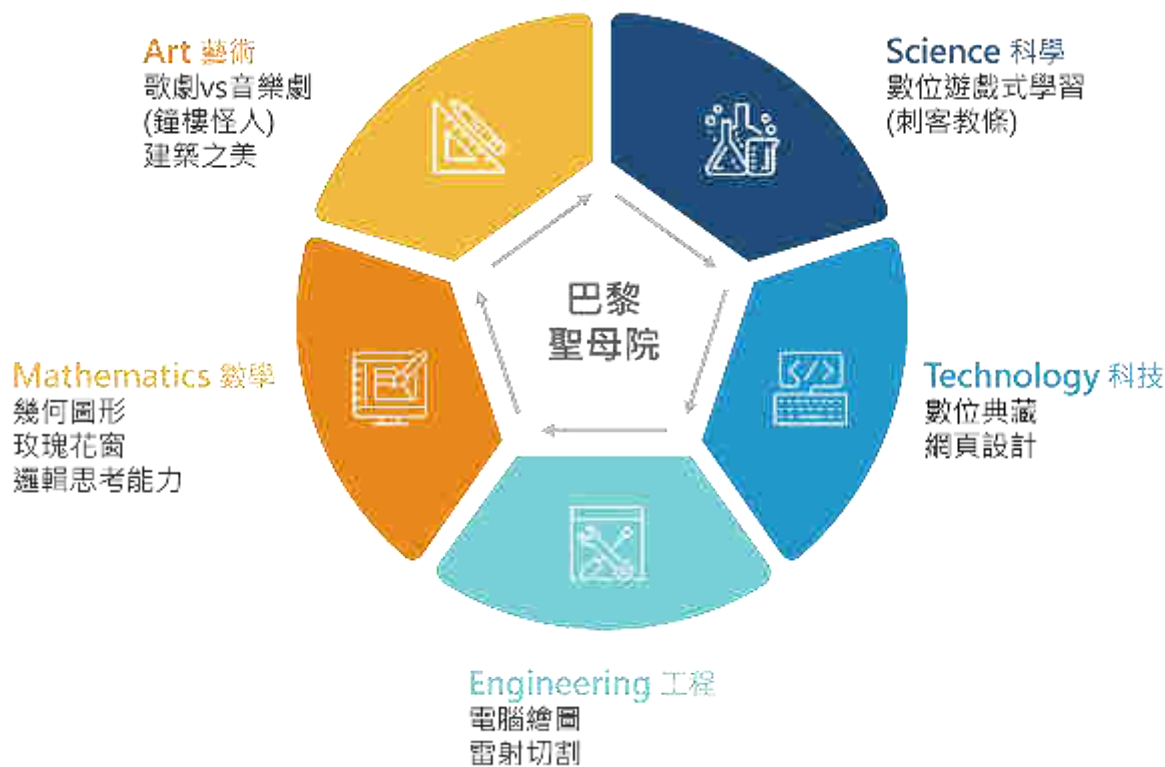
Art 藝術
歌劇vs音樂劇
(鐘樓怪人)
建築之美

Science 科學
數位遊戲式學習
(刺客教條)

巴黎
聖母院

Mathematics 數學
幾何圖形
玫瑰花窗
邏輯思考能力

Technology 科技
數位典藏
網頁設計

Engineering 工程
電腦繪圖
雷射切割